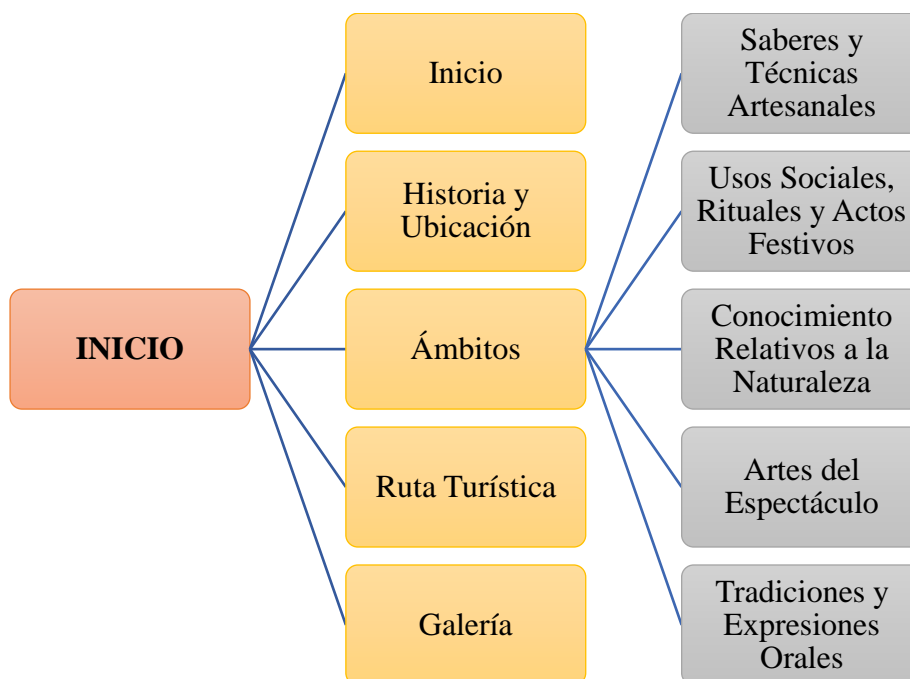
INICIO

Inicio

Historia y Ubicación

Ámbitos

Ruta Turística

Galería

Saberes y Técnicas Artesanales

Usos Sociales, Rituales y Actos Festivos

Conocimiento Relativos a la Naturaleza

Artes del Espectáculo

Tradiciones y Expresiones Orales